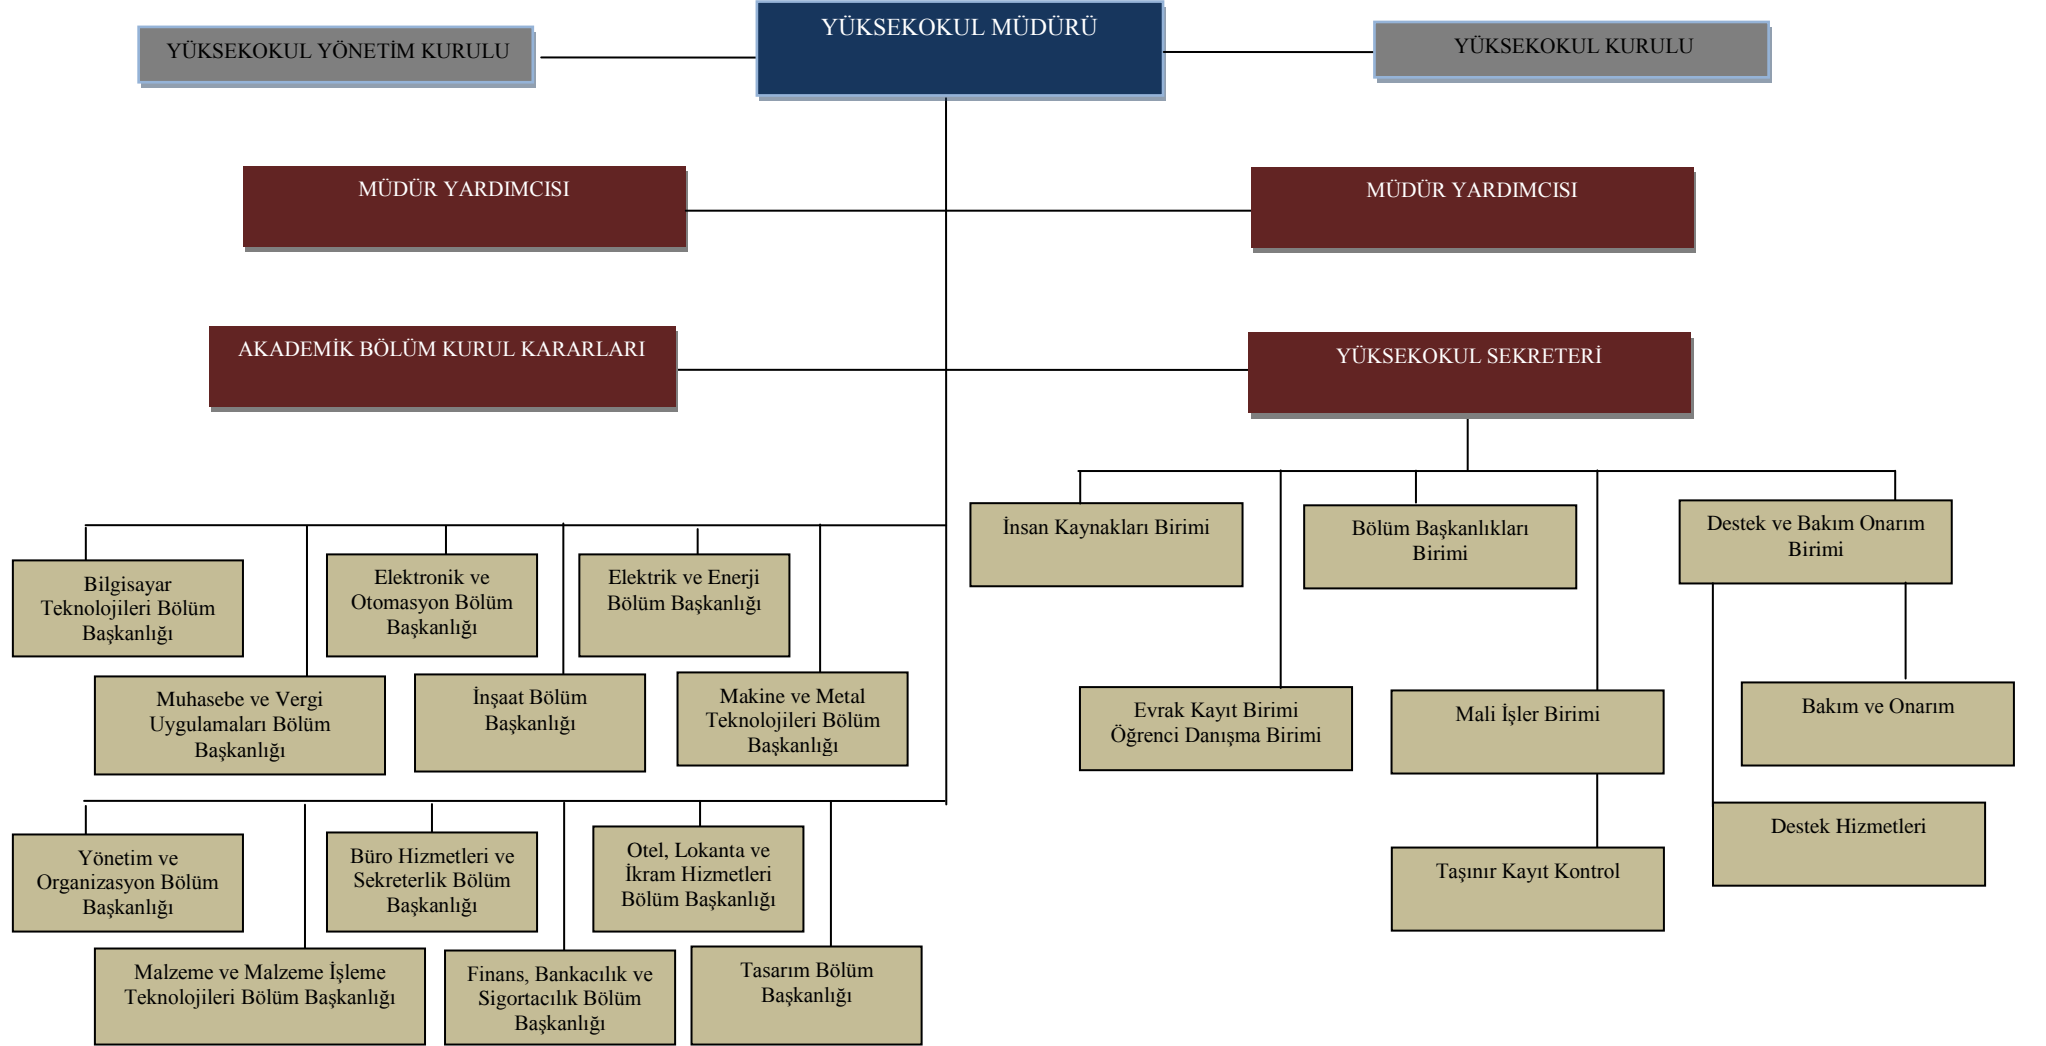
YÜKSEKOKUL YÖNETİM KURULU

YÜKSEKOKUL MÜDÜRÜ

YÜKSEKOKUL KURULU

MÜDÜR YARDIMCISI

MÜDÜR YARDIMCISI

AKADEMİK BÖLÜM KURUL KARARLARI

YÜKSEKOKUL SEKRETERİ

Bilgisayar Teknolojileri Bölüm Başkanlığı

Elektronik ve Otomasyon Bölüm Başkanlığı

Elektrik ve Enerji Bölüm Başkanlığı

Muhasebe ve Vergi Uygulamaları Bölüm Başkanlığı

İnşaat Bölüm Başkanlığı

Makine ve Metal Teknolojileri Bölüm Başkanlığı

Yönetim ve Organizasyon Bölüm Başkanlığı

Büro Hizmetleri ve Sekreterlik Bölüm Başkanlığı

Otel, Lokanta ve İkram Hizmetleri Bölüm Başkanlığı

Malzeme ve Malzeme İşleme Teknolojileri Bölüm Başkanlığı

Finans, Bankacılık ve Sigortacılık Bölüm Başkanlığı

Tasarım Bölüm Başkanlığı

İnsan Kaynakları Birimi

Bölüm Başkanlıkları Birimi

Destek ve Bakım Onarım Birimi

Evrak Kayıt Birimi Öğrenci Danışma Birimi

Mali İşler Birimi

Bakım ve Onarım

Destek Hizmetleri

Taşınır Kayıt Kontrol